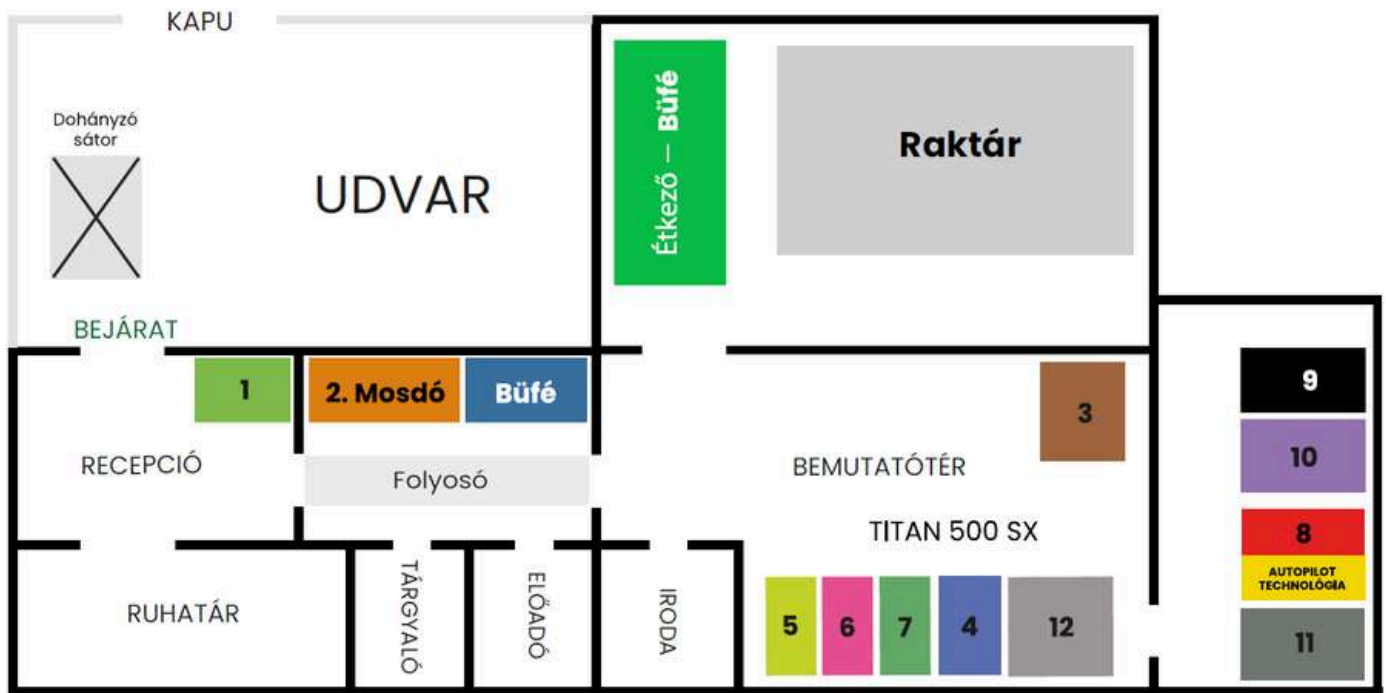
KAPU

Dohányzó sátor

UDVAR

Étkező — Büfé

Raktár

BEJÁRAT

1

2. Mosdó

Büfé

3

9

10

8

AUTOPILOT TECHNOLÓGIA

11

RECEPCIÓ

Folyosó

BEMUTATÓTÉR

TITAN 500 SX

RUHATÁR

TÁRGYALÓ

ELŐADÓ

IRODA

5

6

7

4

12